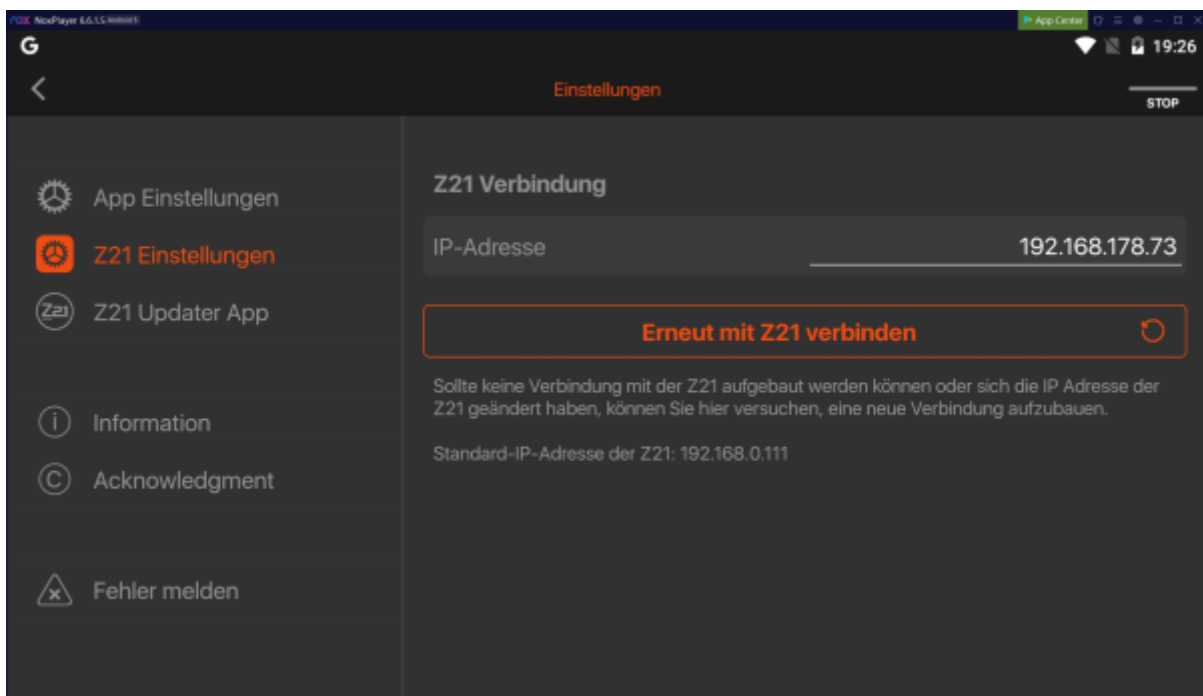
NoxPlayer 6.6.1.5 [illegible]

App Center

G

19:26

Einstellungen

STOP

App Einstellungen

Z21 Einstellungen

Z21 Updater App

Information

Acknowledgment

Fehler melden

Z21 Verbindung

IP-Adresse

192.168.178.73

Erneut mit Z21 verbinden

Sollte keine Verbindung mit der Z21 aufgebaut werden können oder sich die IP Adresse der Z21 geändert haben, können Sie hier versuchen, eine neue Verbindung aufzubauen.

Standard-IP-Adresse der Z21: 192.168.0.111